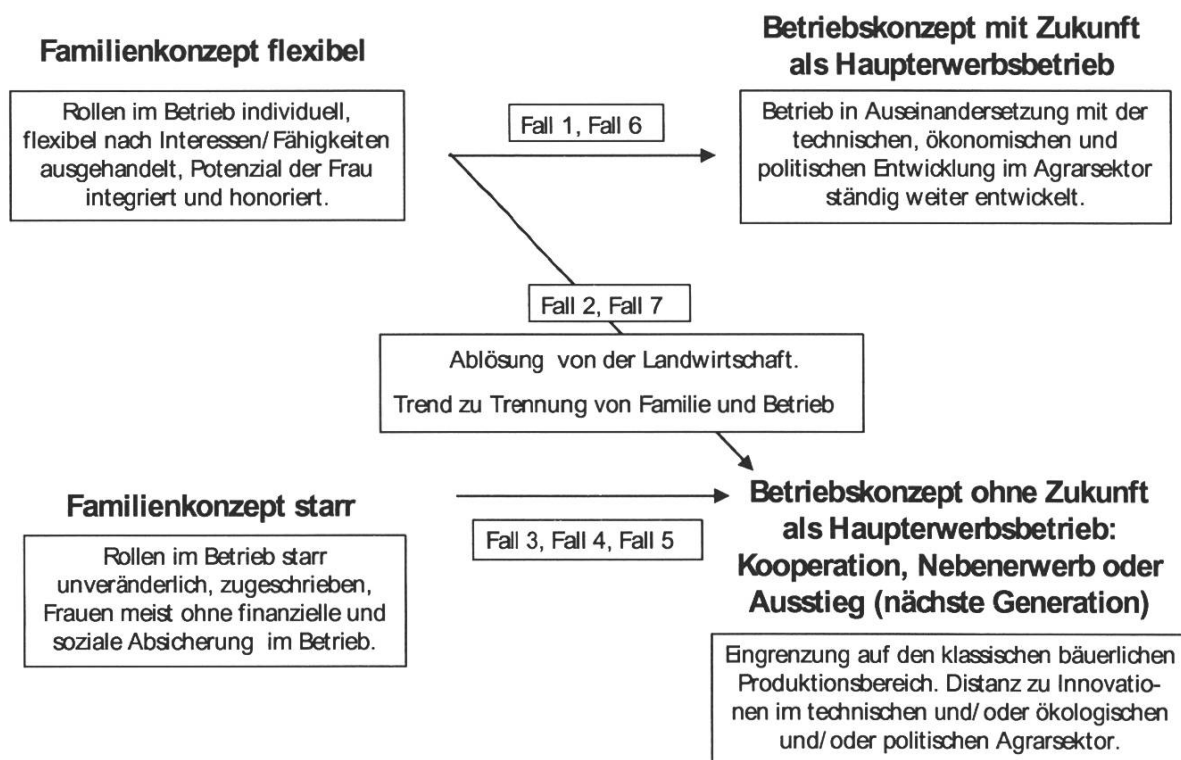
Familienkonzept flexibel

Rollen im Betrieb individuell, flexibel nach Interessen/ Fähigkeiten ausgehandelt, Potenzial der Frau integriert und honoriert.

Fall 1, Fall 6

Betriebskonzept mit Zukunft als Haupterwerbsbetrieb

Betrieb in Auseinandersetzung mit der technischen, ökonomischen und politischen Entwicklung im Agrarsektor ständig weiter entwickelt.

Fall 2, Fall 7

Ablösung von der Landwirtschaft.

Trend zu Trennung von Familie und Betrieb

Familienkonzept starr

Rollen im Betrieb starr unveränderlich, zugeschrieben, Frauen meist ohne finanzielle und soziale Absicherung im Betrieb.

Fall 3, Fall 4, Fall 5

Betriebskonzept ohne Zukunft als Haupterwerbsbetrieb: Kooperation, Nebenerwerb oder Ausstieg (nächste Generation)

Eingrenzung auf den klassischen bäuerlichen Produktionsbereich. Distanz zu Innovationen im technischen und/ oder ökologischen und/ oder politischen Agrarsektor.